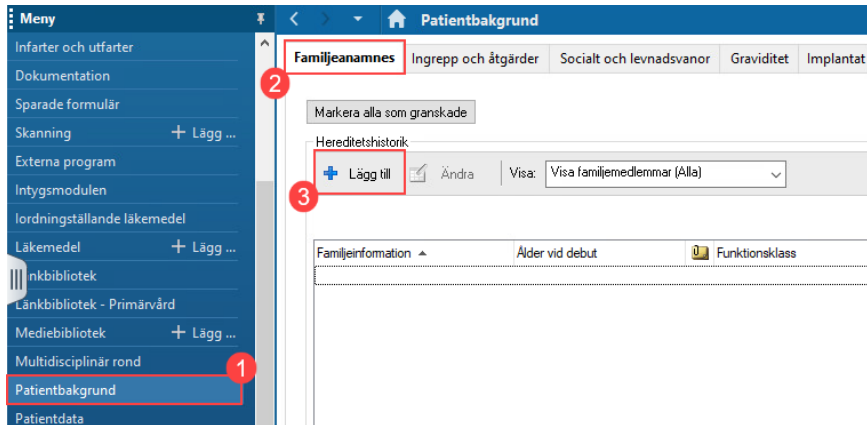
Meny

Infarter och utfarter
Dokumentation
Sparade formulär
Skanning + Lägg ...
Externa program
Intygsmodulen
Iordningställande läkemedel
Läkemedel + Lägg ...
Länkbibliotek
Länkbibliotek - Primärvård
Mediebibliotek + Lägg ...
Multidisciplinär rond
Patientbakgrund
Patientdata

1

Patientbakgrund

Familjeanamnes | Ingrepp och åtgärder | Socialt och levnadsvanor | Graviditet | Implantat

2

Markera alla som granskade

Hereditetshistorik

Lägg till | Ändra | Visa: Visa familjemedlemmar (Alla)

3

| Familjeinformation ▲ | Ålder vid debut | Funktionsklass |
|---|---|---|
| | | |